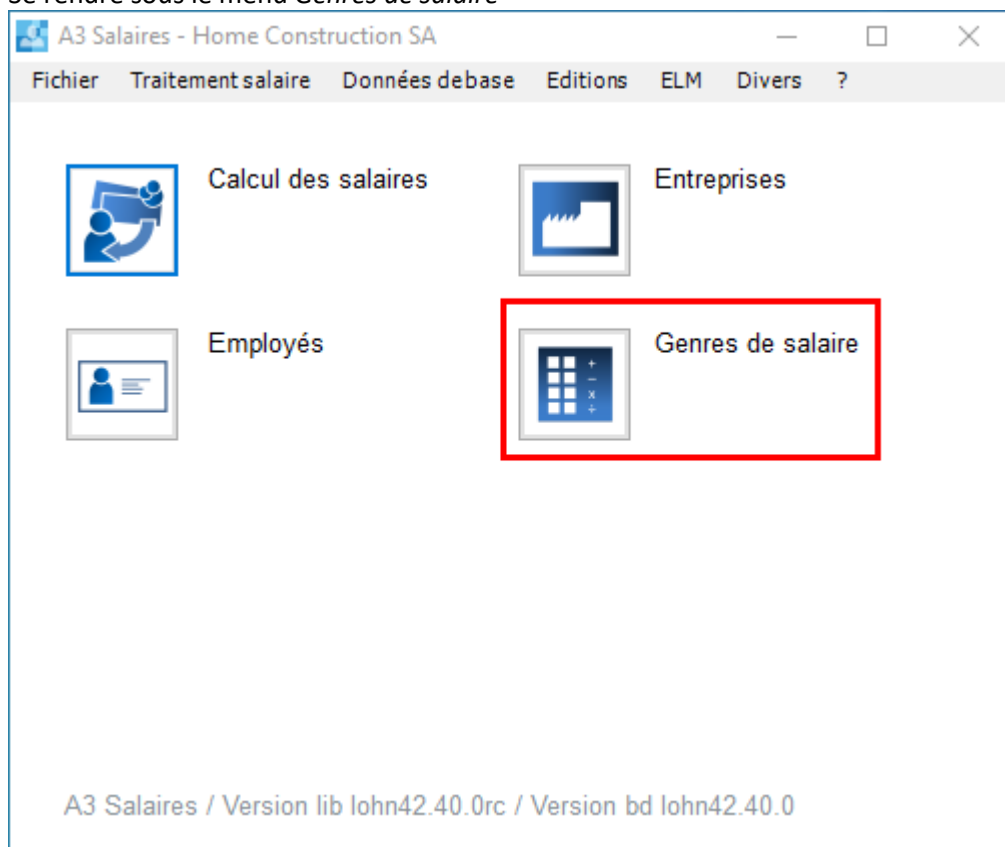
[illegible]

A3 Salaires - Home Construction SA

Fichier Traitement salaire Données debase Editions ELM Divers ?

Calcul des salaires

Entreprises

Employés

Genres de salaire

A3 Salaires / Version lib lohn42.40.0rc / Version bd lohn42.40.0